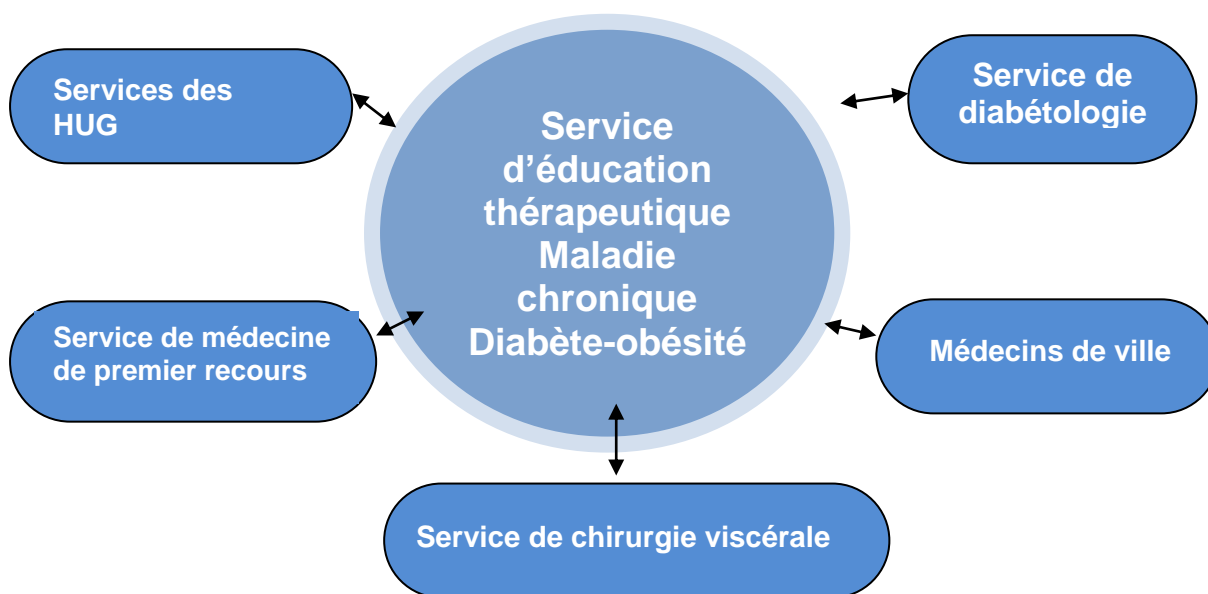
Services des HUG

Service d'éducation thérapeutique Maladie chronique Diabète-obésité

Service de diabétologie

Service de médecine de premier recours

Médecins de ville

Service de chirurgie viscérale